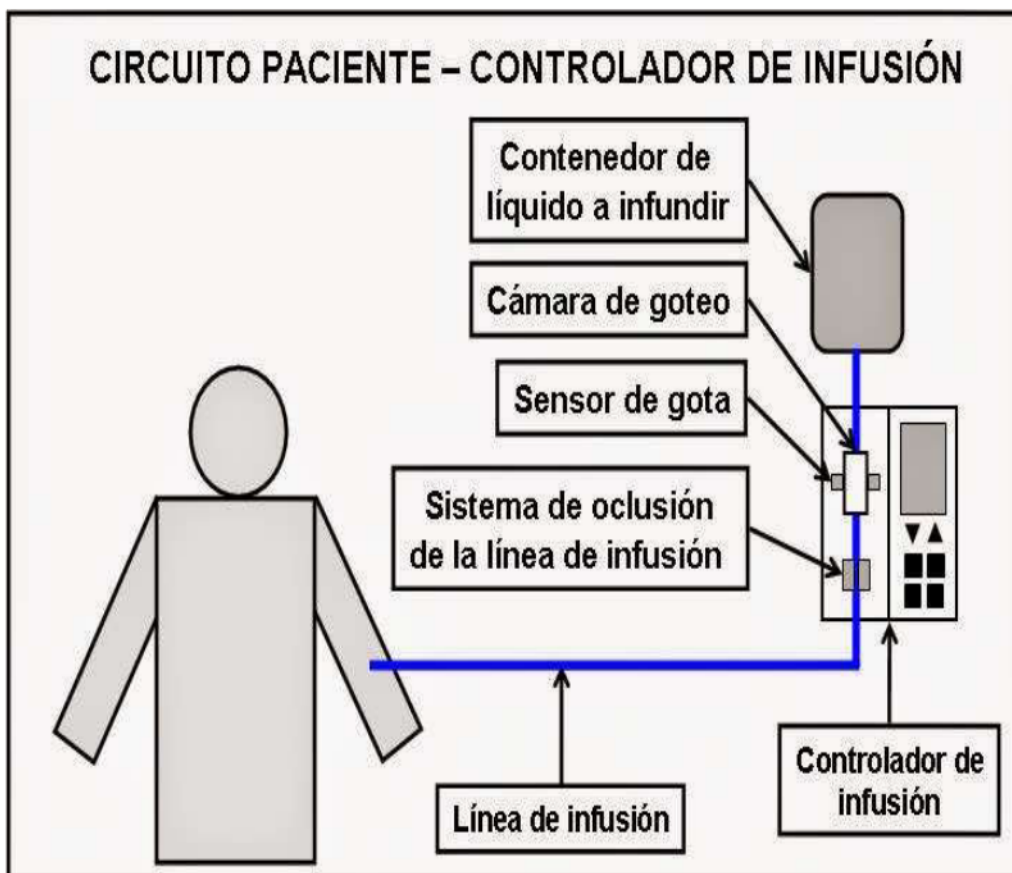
CIRCUITO PACIENTE – CONTROLADOR DE INFUSIÓN

Contenedor de líquido a infundir

Cámara de goteo

Sensor de gota

Sistema de oclusión de la línea de infusión

▼▲

Línea de infusión

Controlador de infusión